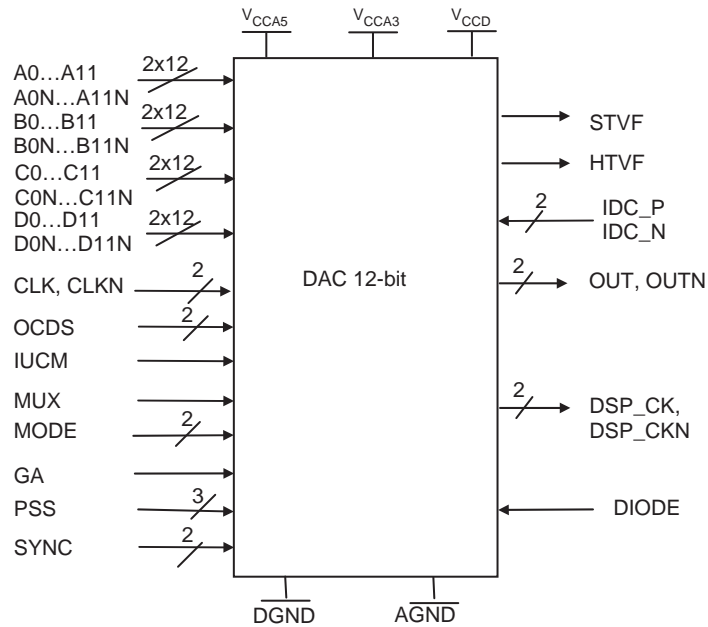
$V_{CCA5}$ $V_{CCA3}$ $V_{CCD}$

A0…A11
A0N…A11N
2x12

B0…B11
B0N…B11N
2x12

C0…C11
C0N…C11N
2x12

D0…D11
D0N…D11N
2x12

CLK, CLKN
2

OCDS
2

IUCM

MUX

MODE
2

GA

PSS
3

SYNC
2

DAC 12-bit

STVF

HTVF

IDC_P
IDC_N
2

OUT, OUTN
2

DSP_CK,
DSP_CKN
2

DIODE

DGND

AGND